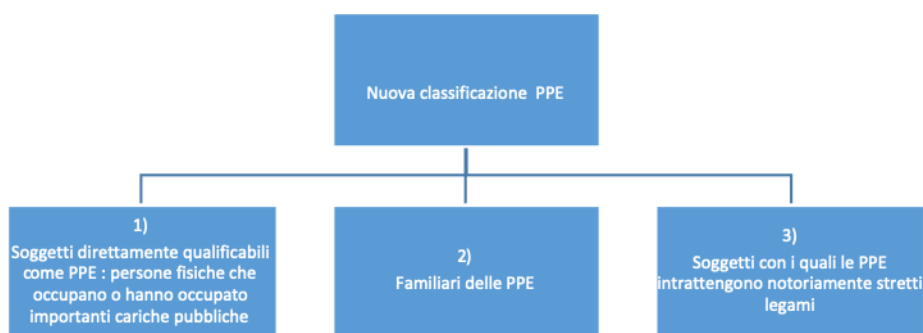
Nuova classificazione PPE

1)
Soggetti direttamente qualificabili come PPE : persone fisiche che occupano o hanno occupato importanti cariche pubbliche

2)
Familiari delle PPE

3)
Soggetti con i quali le PPE intrattengono notoriamente stretti legami